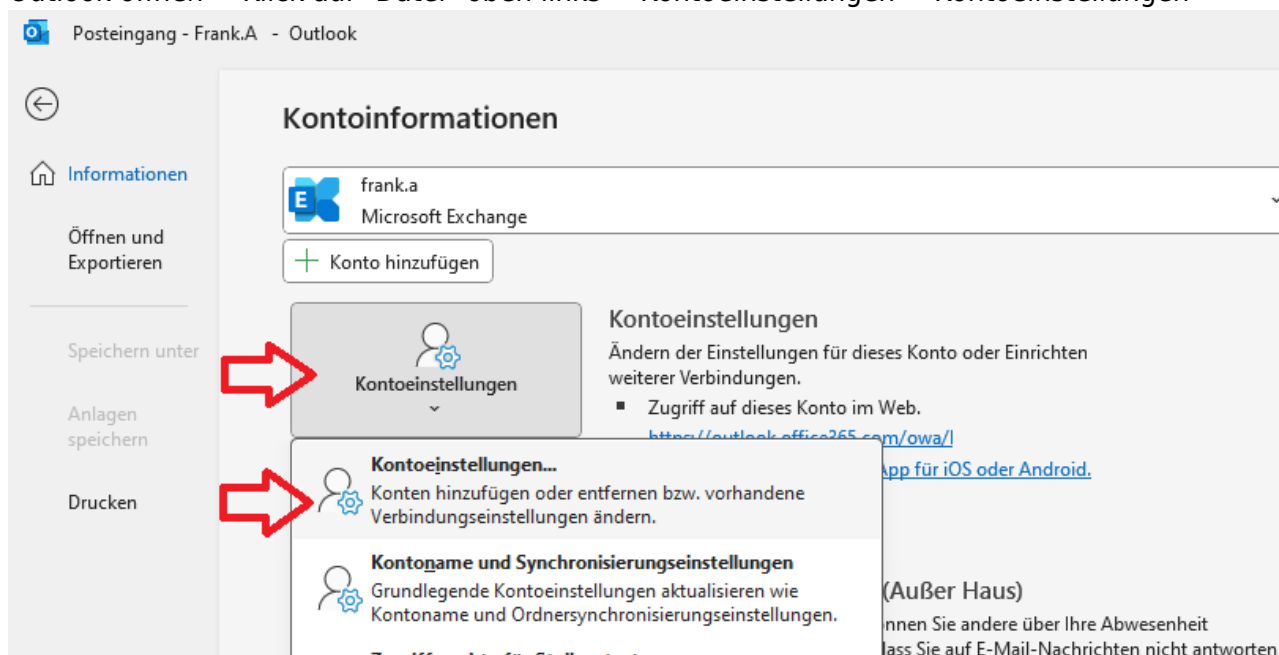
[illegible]

Posteingang - Frank.A - Outlook

Informationen

Öffnen und Exportieren

Speichern unter

Anlagen speichern

Drucken

Kontoinformationen

frank.a
Microsoft Exchange

Konto hinzufügen

Kontoeinstellungen

Kontoeinstellungen
Ändern der Einstellungen für dieses Konto oder Einrichten weiterer Verbindungen.

Zugriff auf dieses Konto im Web.
https://outlook.office365.com/owa/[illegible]
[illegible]App für iOS oder Android.

Kontoeinstellungen...
Konten hinzufügen oder entfernen bzw. vorhandene Verbindungseinstellungen ändern.

Kontoname und Synchronisierungseinstellungen
Grundlegende Kontoeinstellungen aktualisieren wie Kontoname und Ordnersynchronisierungseinstellungen.

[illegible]

(Außer Haus)
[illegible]nnen Sie andere über Ihre Abwesenheit
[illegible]lass Sie auf E-Mail-Nachrichten nicht antworten